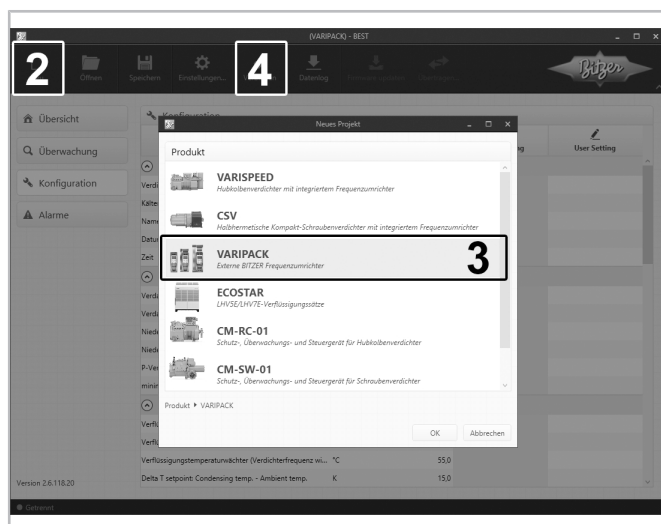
(VARIPACK) - BEST

2 Öffnen Speichern Einstellungen... 4 Datenlog

Bitzer

Übersicht
Überwachung
Konfiguration
Alarme

Version 2.6.118.20

Getrennt

Konfiguration

User Setting

Neues Projekt

Produkt

VARISPEED
Hubkolbenverdichter mit integriertem Frequenzumrichter

CSV
Halbhermetische Kompakt-Schraubenverdichter mit integriertem Frequenzumrichter

VARIPACK
Externe BITZER Frequenzumrichter

3

ECOSTAR
LHV5E/LHV7E-Verflüssigungssätze

CM-RC-01
Schutz-, Überwachungs- und Steuergerät für Hubkolbenverdichter

CM-SW-01
Schutz-, Überwachungs- und Steuergerät für Schraubenverdichter

Produkt ▸ VARIPACK

OK Abbrechen

Verflüssigungstemperaturwächter (Verdichterfrequenz wi... °C 55,0
Delta T setpoint: Condensing temp. - Ambient temp. K 15,0